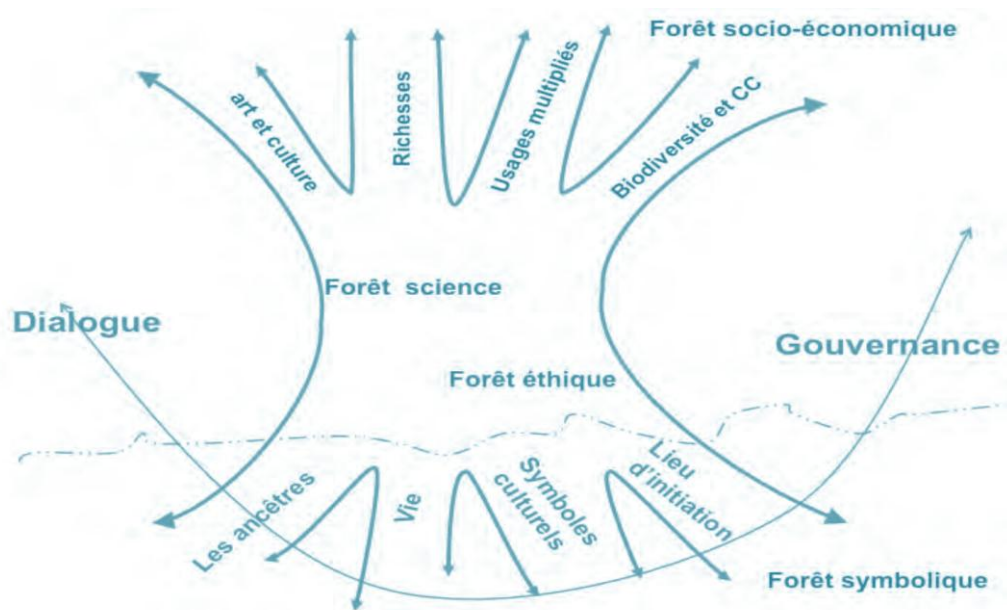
Forêt socio-économique

art et culture

Richesses

Usages multipliés

Biodiversité et CC

Forêt science

Dialogue

Gouvernance

Forêt éthique

Les ancêtres

Vie

Symboles culturels

Lieu d'initiation

Forêt symbolique